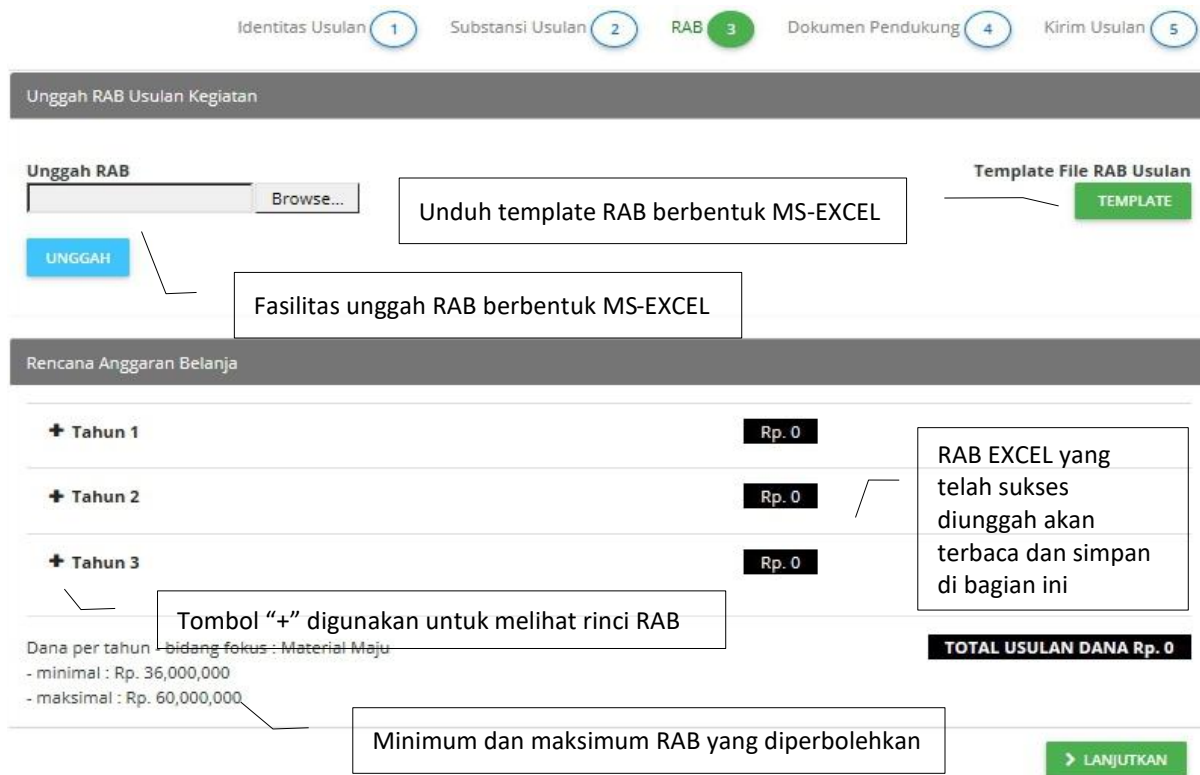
Identitas Usulan 1 Substansi Usulan 2 RAB 3 Dokumen Pendukung 4 Kirim Usulan 5

Unggah RAB Usulan Kegiatan

Unggah RAB

Browse...

UNGGAH

Template File RAB Usulan

TEMPLATE

Unduh template RAB berbentuk MS-EXCEL

Fasilitas unggah RAB berbentuk MS-EXCEL

Rencana Anggaran Belanja

+ Tahun 1 Rp. 0

+ Tahun 2 Rp. 0

+ Tahun 3 Rp. 0

RAB EXCEL yang telah sukses diunggah akan terbaca dan simpan di bagian ini

Tombol "+" digunakan untuk melihat rinci RAB

Dana per tahun - bidang fokus : Material Maju
- minimal : Rp. 36,000,000
- maksimal : Rp. 60,000,000

TOTAL USULAN DANA Rp. 0

Minimum dan maksimum RAB yang diperbolehkan

> LANJUTKAN